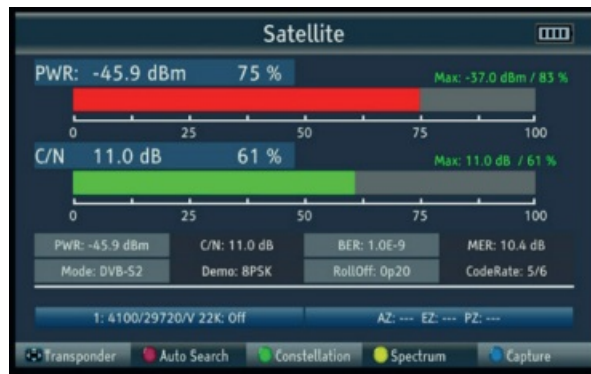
Satellite

PWR: -45.9 dBm 75 %

Max: -37.0 dBm / 83 %

0 25 50 75 100

C/N 11.0 dB 61 %

Max: 11.0 dB / 61 %

0 25 50 75 100

| PWR: -45.9 dBm | C/N: 11.0 dB | BER: 1.0E-9 | MER: 10.4 dB |
|---|---|---|---|
| Mode: DVB-S2 | Demo: 8PSK | RollOff: 0p20 | CodeRate: 5/6 |

1: 4100/29720/V 22K: Off

AZ: --- EZ: --- PZ: ---

Transponder Auto Search Constellation Spectrum Capture